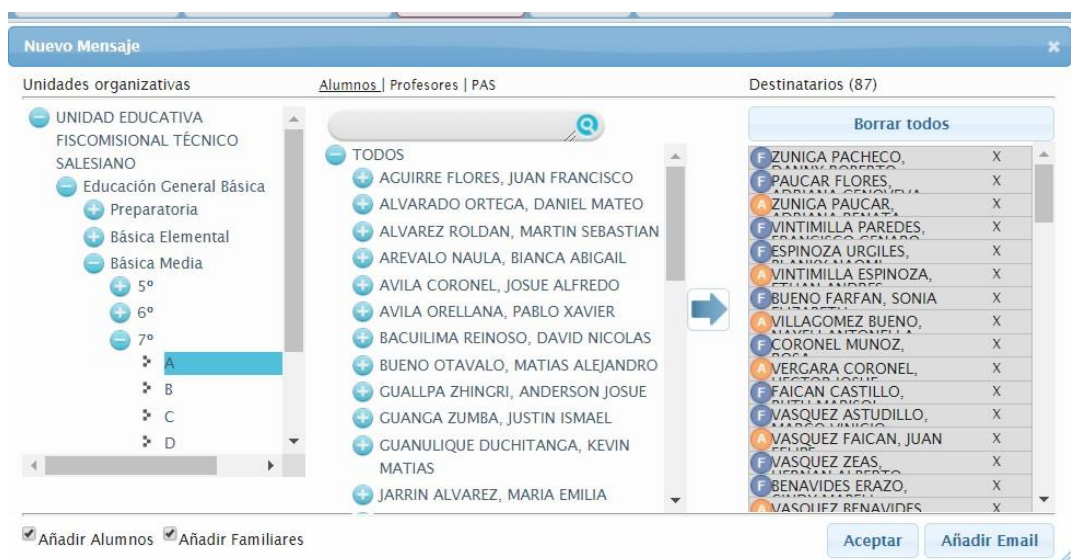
Nuevo Mensaje
×

Unidades organizativas

UNIDAD EDUCATIVA FISCOMISIONAL TÉCNICO SALESIANO
Educación General Básica
Preparatoria
Básica Elemental
Básica Media
5º
6º
7º
A
B
C
D

Alumnos | Profesores | PAS

TODOS
AGUIRRE FLORES, JUAN FRANCISCO
ALVARADO ORTEGA, DANIEL MATEO
ALVAREZ ROLDAN, MARTIN SEBASTIAN
AREVALO NAULA, BIANCA ABIGAIL
AVILA CORONEL, JOSUE ALFREDO
AVILA ORELLANA, PABLO XAVIER
BACUILIMA REINOSO, DAVID NICOLAS
BUENO OTAVALO, MATIAS ALEJANDRO
GUALLPA ZHINGRI, ANDERSON JOSUE
GUANGA ZUMBA, JUSTIN ISMAEL
GUANULIQUE DUCHITANGA, KEVIN MATIAS
JARRIN ALVAREZ, MARIA EMILIA

Destinatarios (87)

Borrar todos

F ZUNIGA PACHECO, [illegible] X
F PAUCAR FLORES, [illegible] X
A ZUNIGA PAUCAR, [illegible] X
F VINTIMILLA PAREDES, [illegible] X
F ESPINOZA URGILES, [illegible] X
A VINTIMILLA ESPINOZA, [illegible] X
F BUENO FARFAN, SONIA X
A VILLAGOMEZ BUENO, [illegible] X
F CORONEL MUNOZ, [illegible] X
A VERGARA CORONEL, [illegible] X
F FAICAN CASTILLO, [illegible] X
F VASQUEZ ASTUDILLO, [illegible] X
A VASQUEZ FAICAN, JUAN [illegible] X
F VASQUEZ ZEAS, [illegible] X
F BENAVIDES ERAZO, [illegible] X
A VASQUEZ BENAVIDES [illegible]

Añadir Alumnos Añadir Familiares

Aceptar
Añadir Email